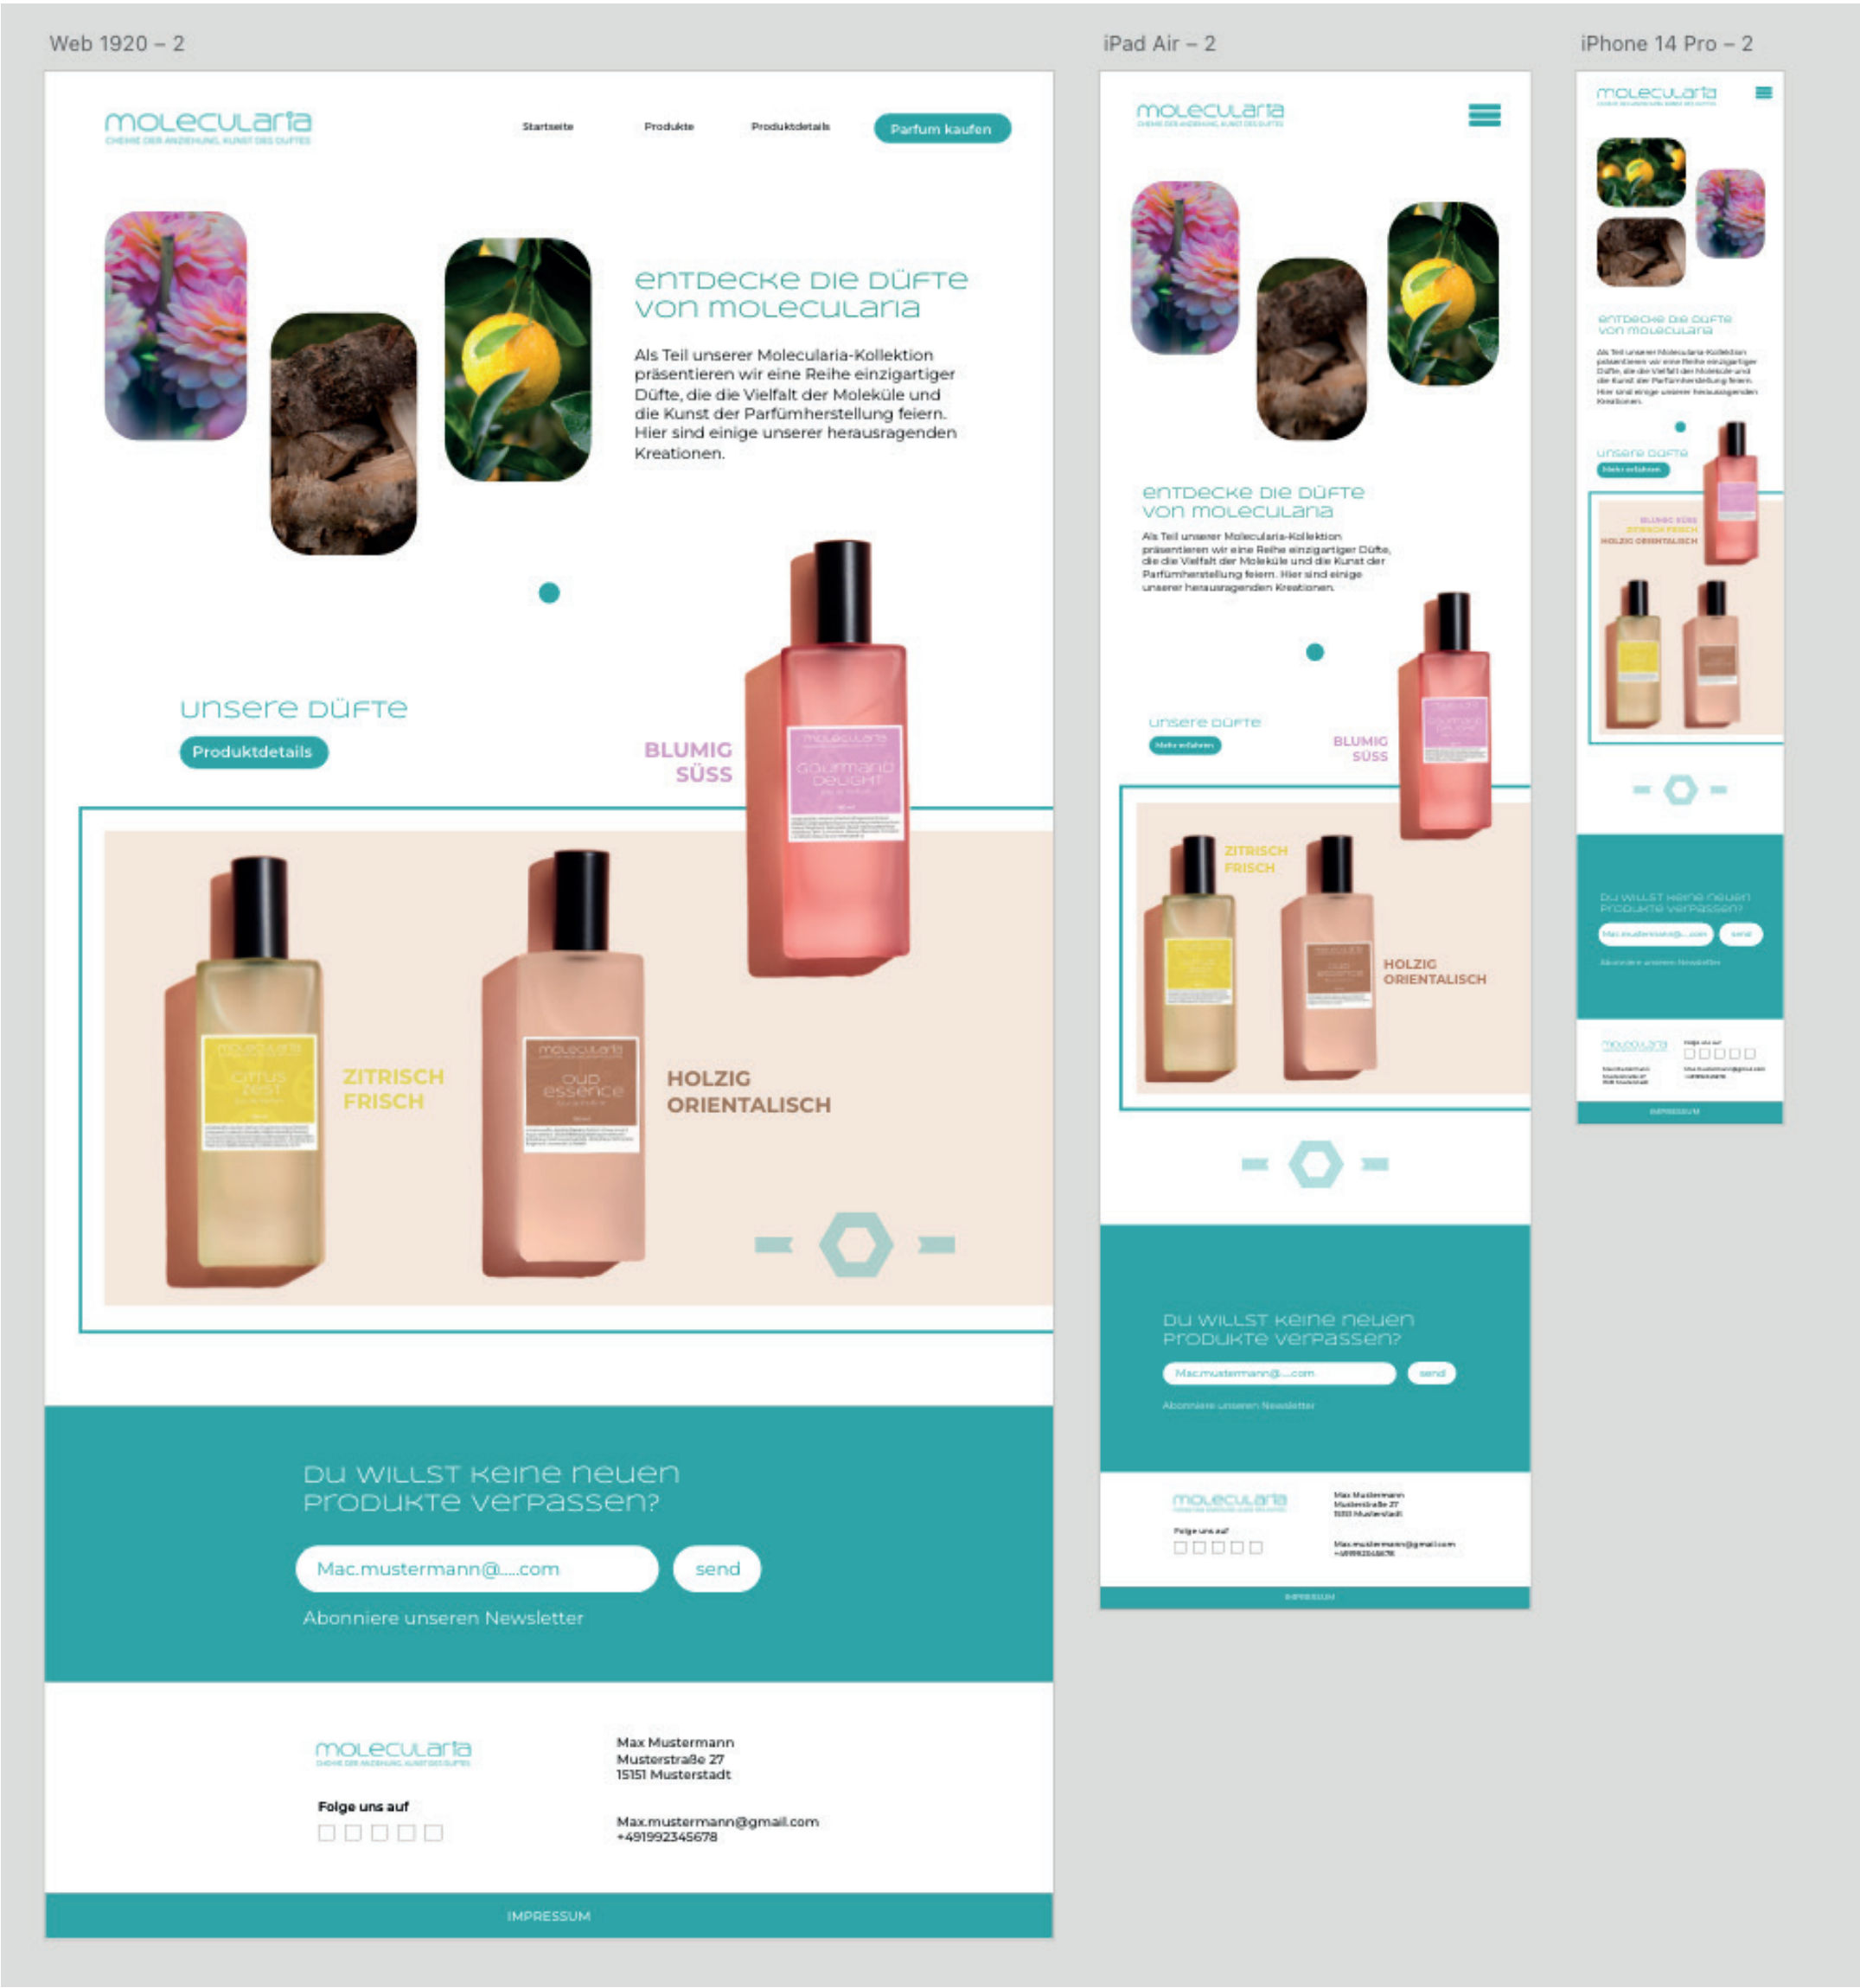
Web 1920 – 2

molecularia
CHEMIE DER ANZIEHUNG, KUNST DES DUFTES

Startseite Produkte Produktdetails Parfum kaufen

entdecke die düfte von molecularia

Als Teil unserer Molecularia-Kollektion präsentieren wir eine Reihe einzigartiger Düfte, die die Vielfalt der Moleküle und die Kunst der Parfümherstellung feiern. Hier sind einige unserer herausragenden Kreationen.

unsere düfte

Produktdetails

BLUMIG SÜSS

molecularia
gourmand delight

ZITRISCH FRISCH

molecularia
citrus zest

molecularia
oud essence

HOLZIG ORIENTALISCH

du willst keine neuen produkte verpassen?

Mac.mustermann@....com send

Abonniere unseren Newsletter

molecularia
CHEMIE DER ANZIEHUNG, KUNST DES DUFTES

Folge uns auf

Max Mustermann
Musterstraße 27
15151 Musterstadt

Max.mustermann@gmail.com
+491992345678

IMPRESSUM

iPad Air – 2

molecularia
CHEMIE DER ANZIEHUNG, KUNST DES DUFTES

entdecke die düfte von molecularia

Als Teil unserer Molecularia-Kollektion präsentieren wir eine Reihe einzigartiger Düfte, die die Vielfalt der Moleküle und die Kunst der Parfümherstellung feiern. Hier sind einige unserer herausragenden Kreationen.

unsere düfte
Mehr erfahren

BLUMIG SÜSS

ZITRISCH FRISCH

HOLZIG ORIENTALISCH

du willst keine neuen produkte verpassen?

Mac.mustermann@....com send

Abonniere unseren Newsletter

molecularia

Folge uns auf

Max Mustermann
Musterstraße 27
15151 Musterstadt

Max.mustermann@gmail.com
+491992345678

IMPRESSUM

iPhone 14 Pro – 2

molecularia

entdecke die düfte von molecularia

Als Teil unserer Molecularia-Kollektion präsentieren wir eine Reihe einzigartiger Düfte, die die Vielfalt der Moleküle und die Kunst der Parfümherstellung feiern. Hier sind einige unserer herausragenden Kreationen.

unsere düfte
Mehr erfahren

BLUMIG SÜSS
ZITRISCH FRISCH
HOLZIG ORIENTALISCH

du willst keine neuen produkte verpassen?

Mac.mustermann@....com send

Abonniere unseren Newsletter

molecularia

Folge uns auf

IMPRESSUM